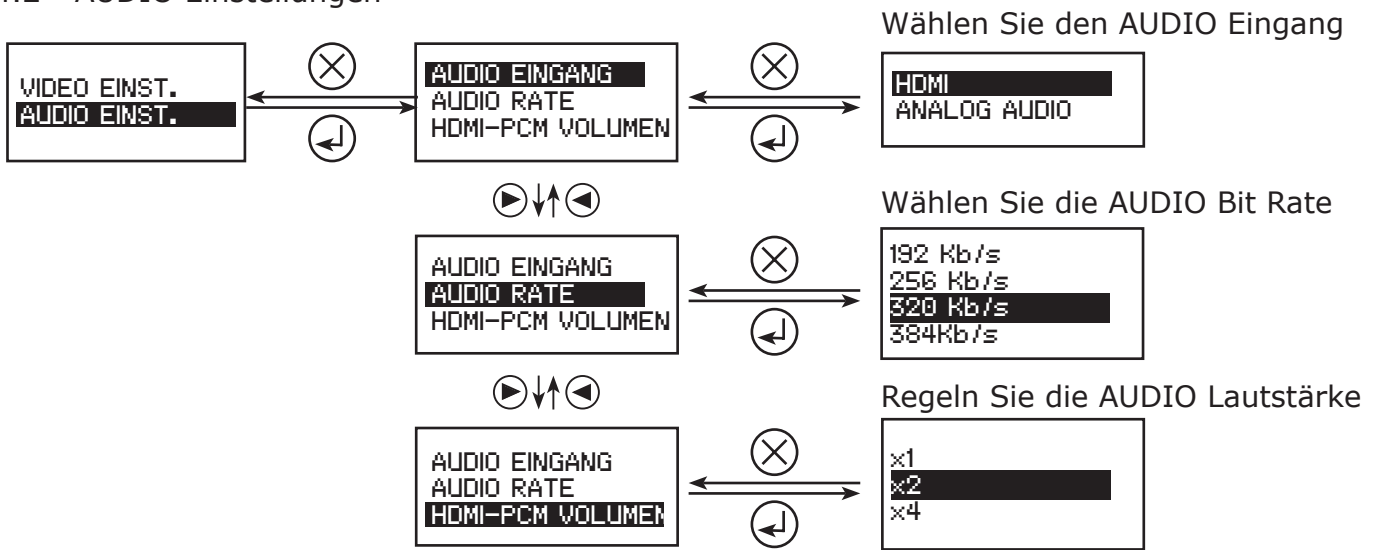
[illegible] AUDIO Einstellungen

VIDEO EINST.
AUDIO EINST.

AUDIO EINGANG
AUDIO RATE
HDMI-PCM VOLUMEN

Wählen Sie den AUDIO Eingang

HDMI
ANALOG AUDIO

Wählen Sie die AUDIO Bit Rate

AUDIO EINGANG
AUDIO RATE
HDMI-PCM VOLUMEN

192 Kb/s
256 Kb/s
320 Kb/s
384Kb/s

Regeln Sie die AUDIO Lautstärke

AUDIO EINGANG
AUDIO RATE
HDMI-PCM VOLUMEN

x1
x2
x4